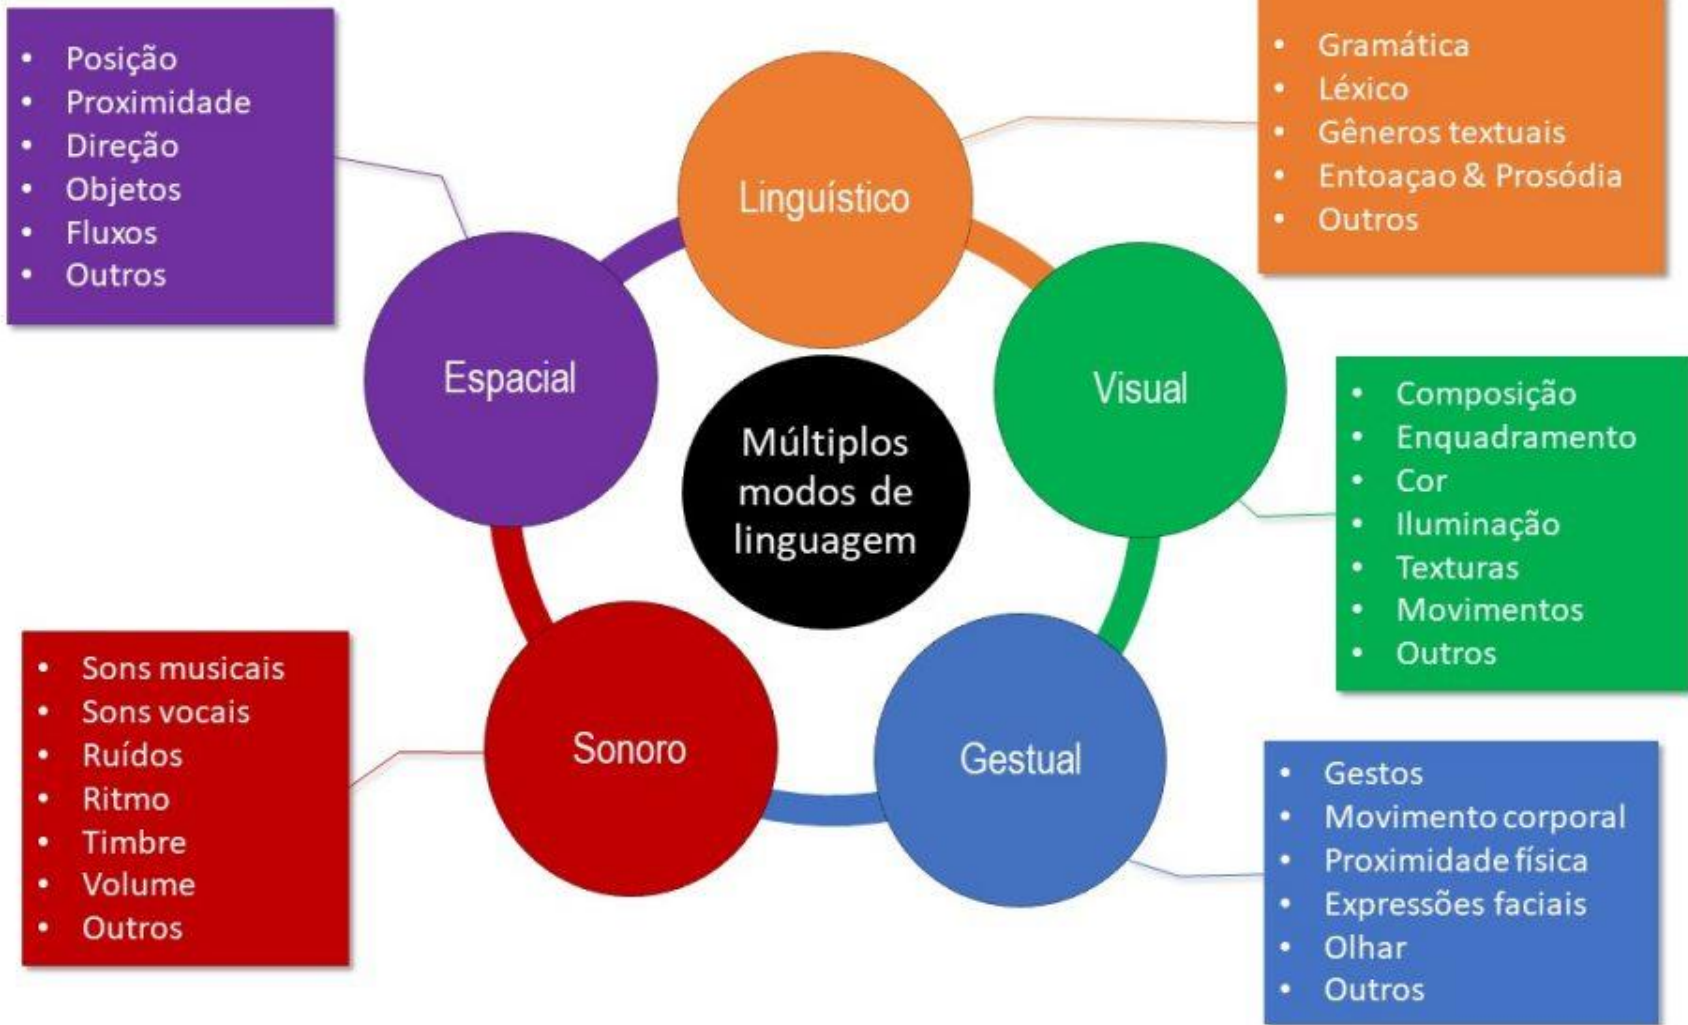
Múltiplos modos de linguagem

Linguístico

- Gramática
- Léxico
- Gêneros textuais
- Entoaçao & Prosódia
- Outros

Visual

- Composição
- Enquadramento
- Cor
- Iluminação
- Texturas
- Movimentos
- Outros

Gestual

- Gestos
- Movimento corporal
- Proximidade física
- Expressões faciais
- Olhar
- Outros

Sonoro

- Sons musicais
- Sons vocais
- Ruídos
- Ritmo
- Timbre
- Volume
- Outros

Espacial

- Posição
- Proximidade
- Direção
- Objetos
- Fluxos
- Outros